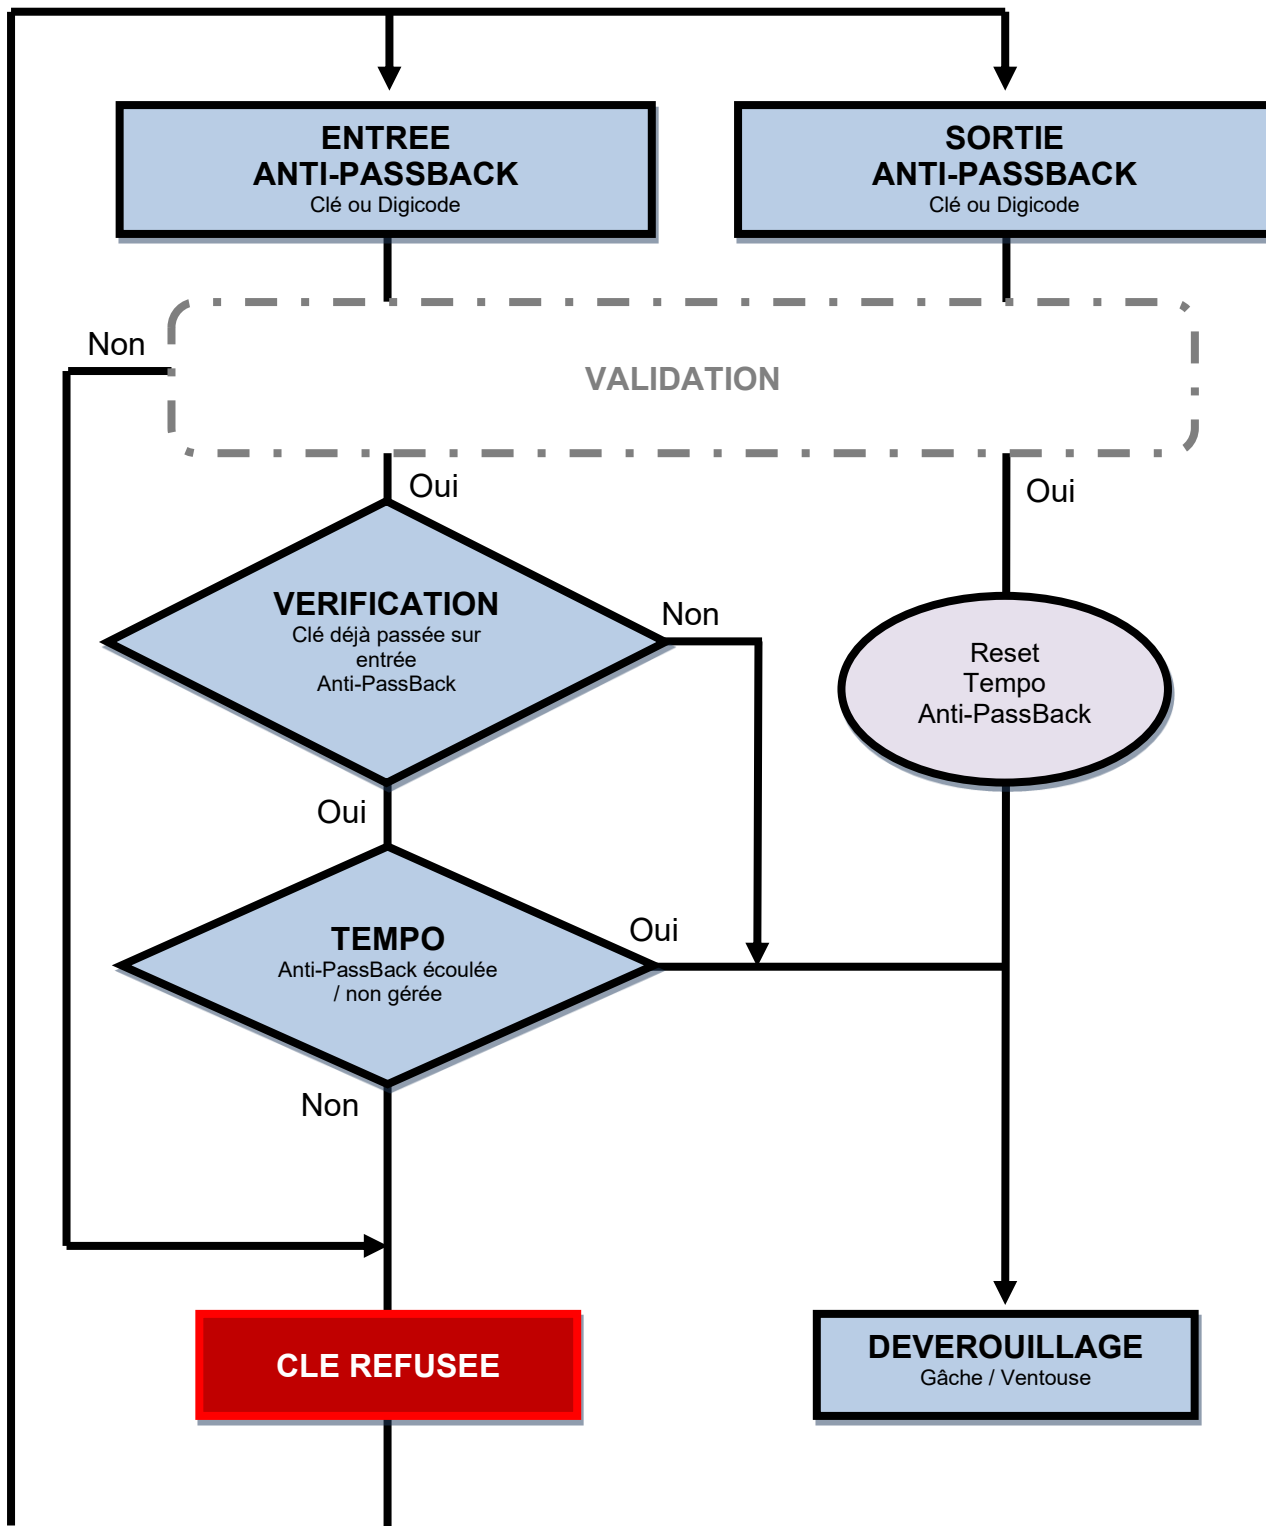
ENTREE
ANTI-PASSBACK
Clé ou Digicode

SORTIE
ANTI-PASSBACK
Clé ou Digicode

Non

VALIDATION

Oui

Oui

VERIFICATION
Clé déjà passée sur entrée Anti-PassBack

Non

Reset
Tempo
Anti-PassBack

Oui

TEMPO
Anti-PassBack écoulée / non gérée

Oui

Non

CLE REFUSEE

DEVEROUILLAGE
Gâche / Ventouse